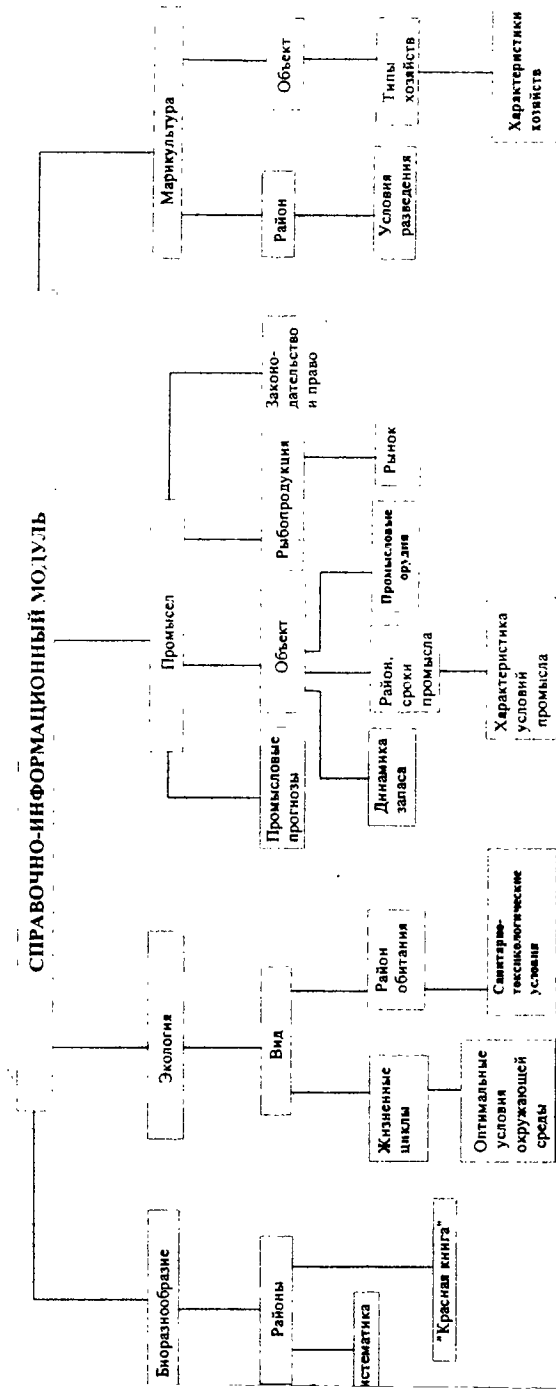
СПРАВОЧНО-ИНФОРМАЦИОННЫЙ МОДУЛЬ

Биоразнообразие

Районы

истематика

"Красная книга"

Экология

Вид

Жизненные циклы

Оптимальные условия окружающей среды

Район обитания

Санитарно-токсикологические условия

Промысел

Промысловые прогнозы

Объект

Динамика запаса

Район, сроки промысла

Характеристика условий промысла

Промысловые орудия

Рыбопродукция

Рынок

Законодательство и право

Марикультура

Район

Условия разведения

Объект

Типы хозяйств

Характеристики хозяйств